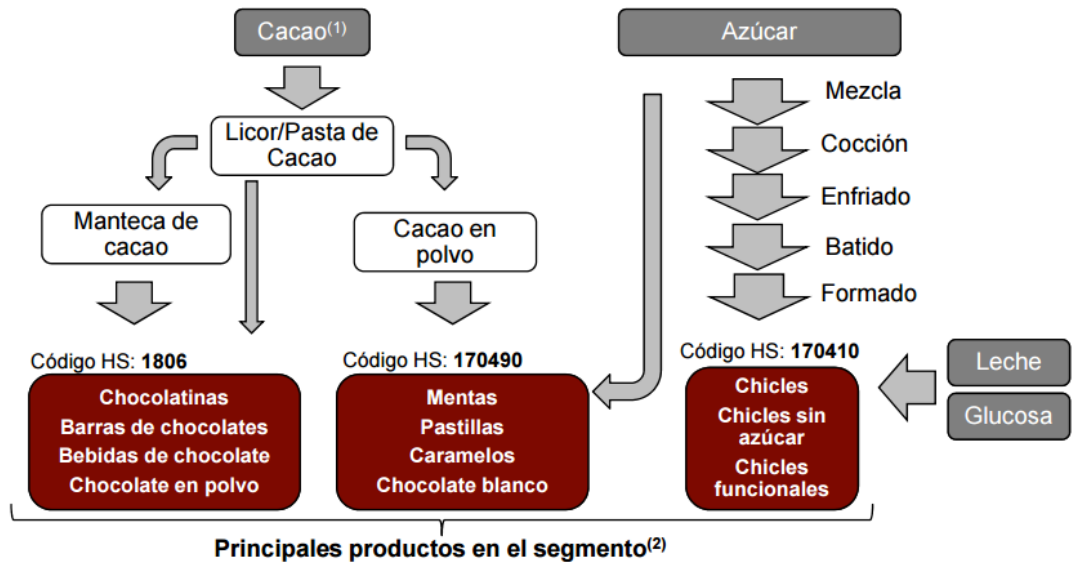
Cacao$^{(1)}$

Azúcar

Licor/Pasta de Cacao

Mezcla

Cocción

Enfriado

Batido

Formado

Manteca de cacao

Cacao en polvo

Código HS: **1806**

Chocolatinas
Barras de chocolates
Bebidas de chocolate
Chocolate en polvo

Código HS: **170490**

Mentas
Pastillas
Caramelos
Chocolate blanco

Código HS: **170410**

Chicles
Chicles sin azúcar
Chicles funcionales

Leche

Glucosa

**Principales productos en el segmento$^{(2)}$**